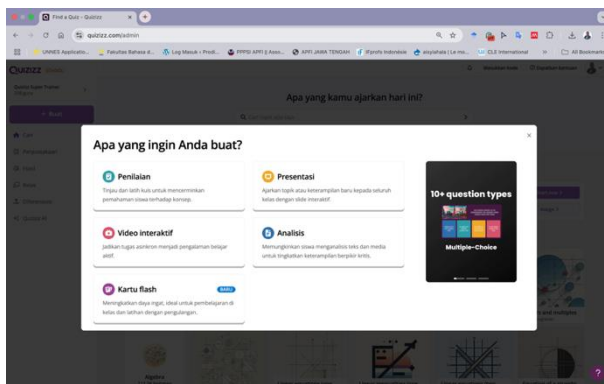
Find a Quiz - Quizizz

quizizz.com/admin

UNNES Applicatio... Fakultas Bahasa d... Log Masuk » Prodi... PPPSI APFI | Asso... APFI JAWA TENGAH iFpmfo Indonesia aisyiahata | Le mi... CLE International All Bookmarks

QUIZIZZ

+ Buat

Apa yang kamu ajarkan hari ini?

Apa yang ingin Anda buat?

Penilaian
Tinjau dan latih kuis untuk mencerminkan pemahaman siswa terhadap konsep.

Presentasi
Ajarkan topik atau keterampilan baru kepada seluruh kelas dengan slide interaktif.

Video interaktif
Jadikan tugas asinkron menjadi pengalaman belajar aktif.

Analisis
Memungkinkan siswa menganalisis teks dan media untuk tingkatkan keterampilan berpikir kritis.

Kartu flash
BARU
Meningkatkan daya ingat. Ideal untuk pembelajaran di kelas dan latihan dengan pengulangan.

10+ question types

Multiple-Choice

×

Algebra

?